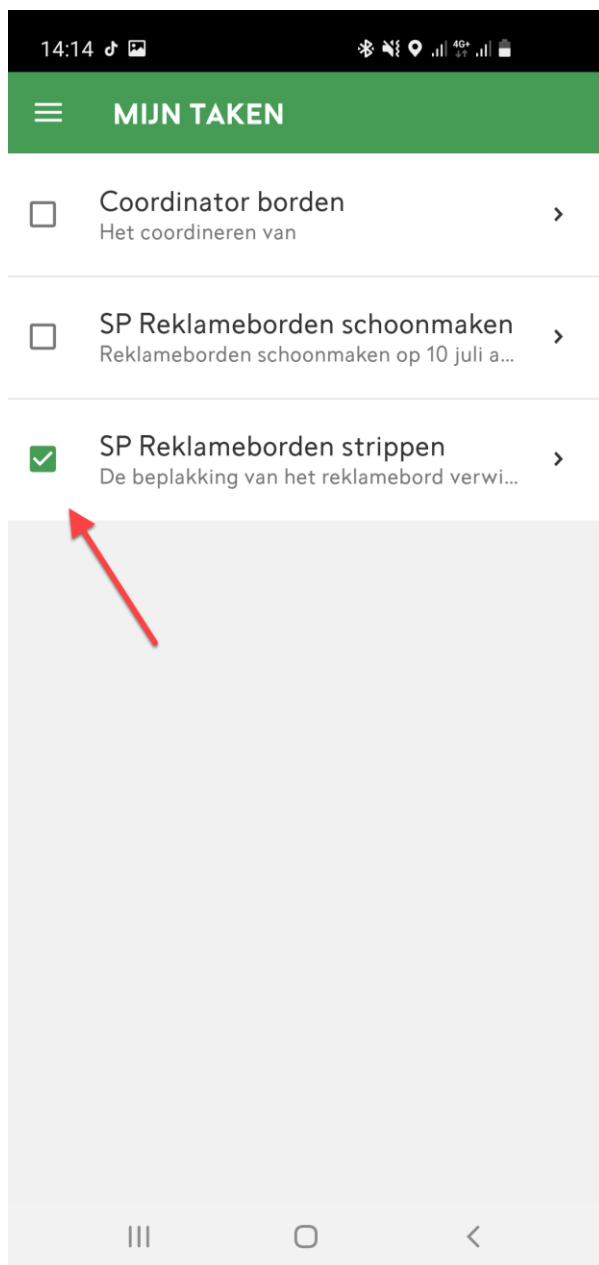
14:14 4G+

MIJN TAKEN

Coordinator borden
Het coordineren van

SP Reklameborden schoonmaken
Reklameborden schoonmaken op 10 juli a...

SP Reklameborden strippen
De beplakking van het reklamebord verwi...